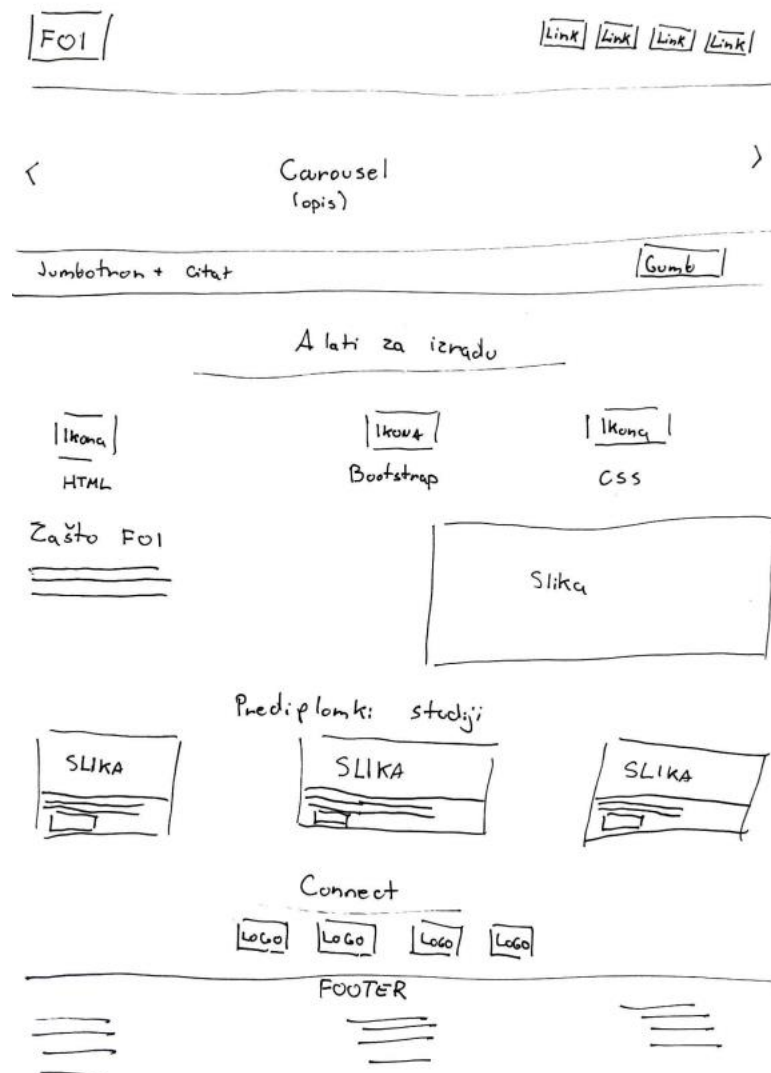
FOI

Link Link Link Link

‹ Carousel (opis) ›

Jumbotron + citat

Gumb

Alati za izradu

Ikona
HTML

Ikona
Bootstrap

Ikona
CSS

Zašto FOI

Slika

Prediplomski studiji

SLIKA

SLIKA

SLIKA

Connect

LOGO LOGO LOGO LOGO

FOOTER